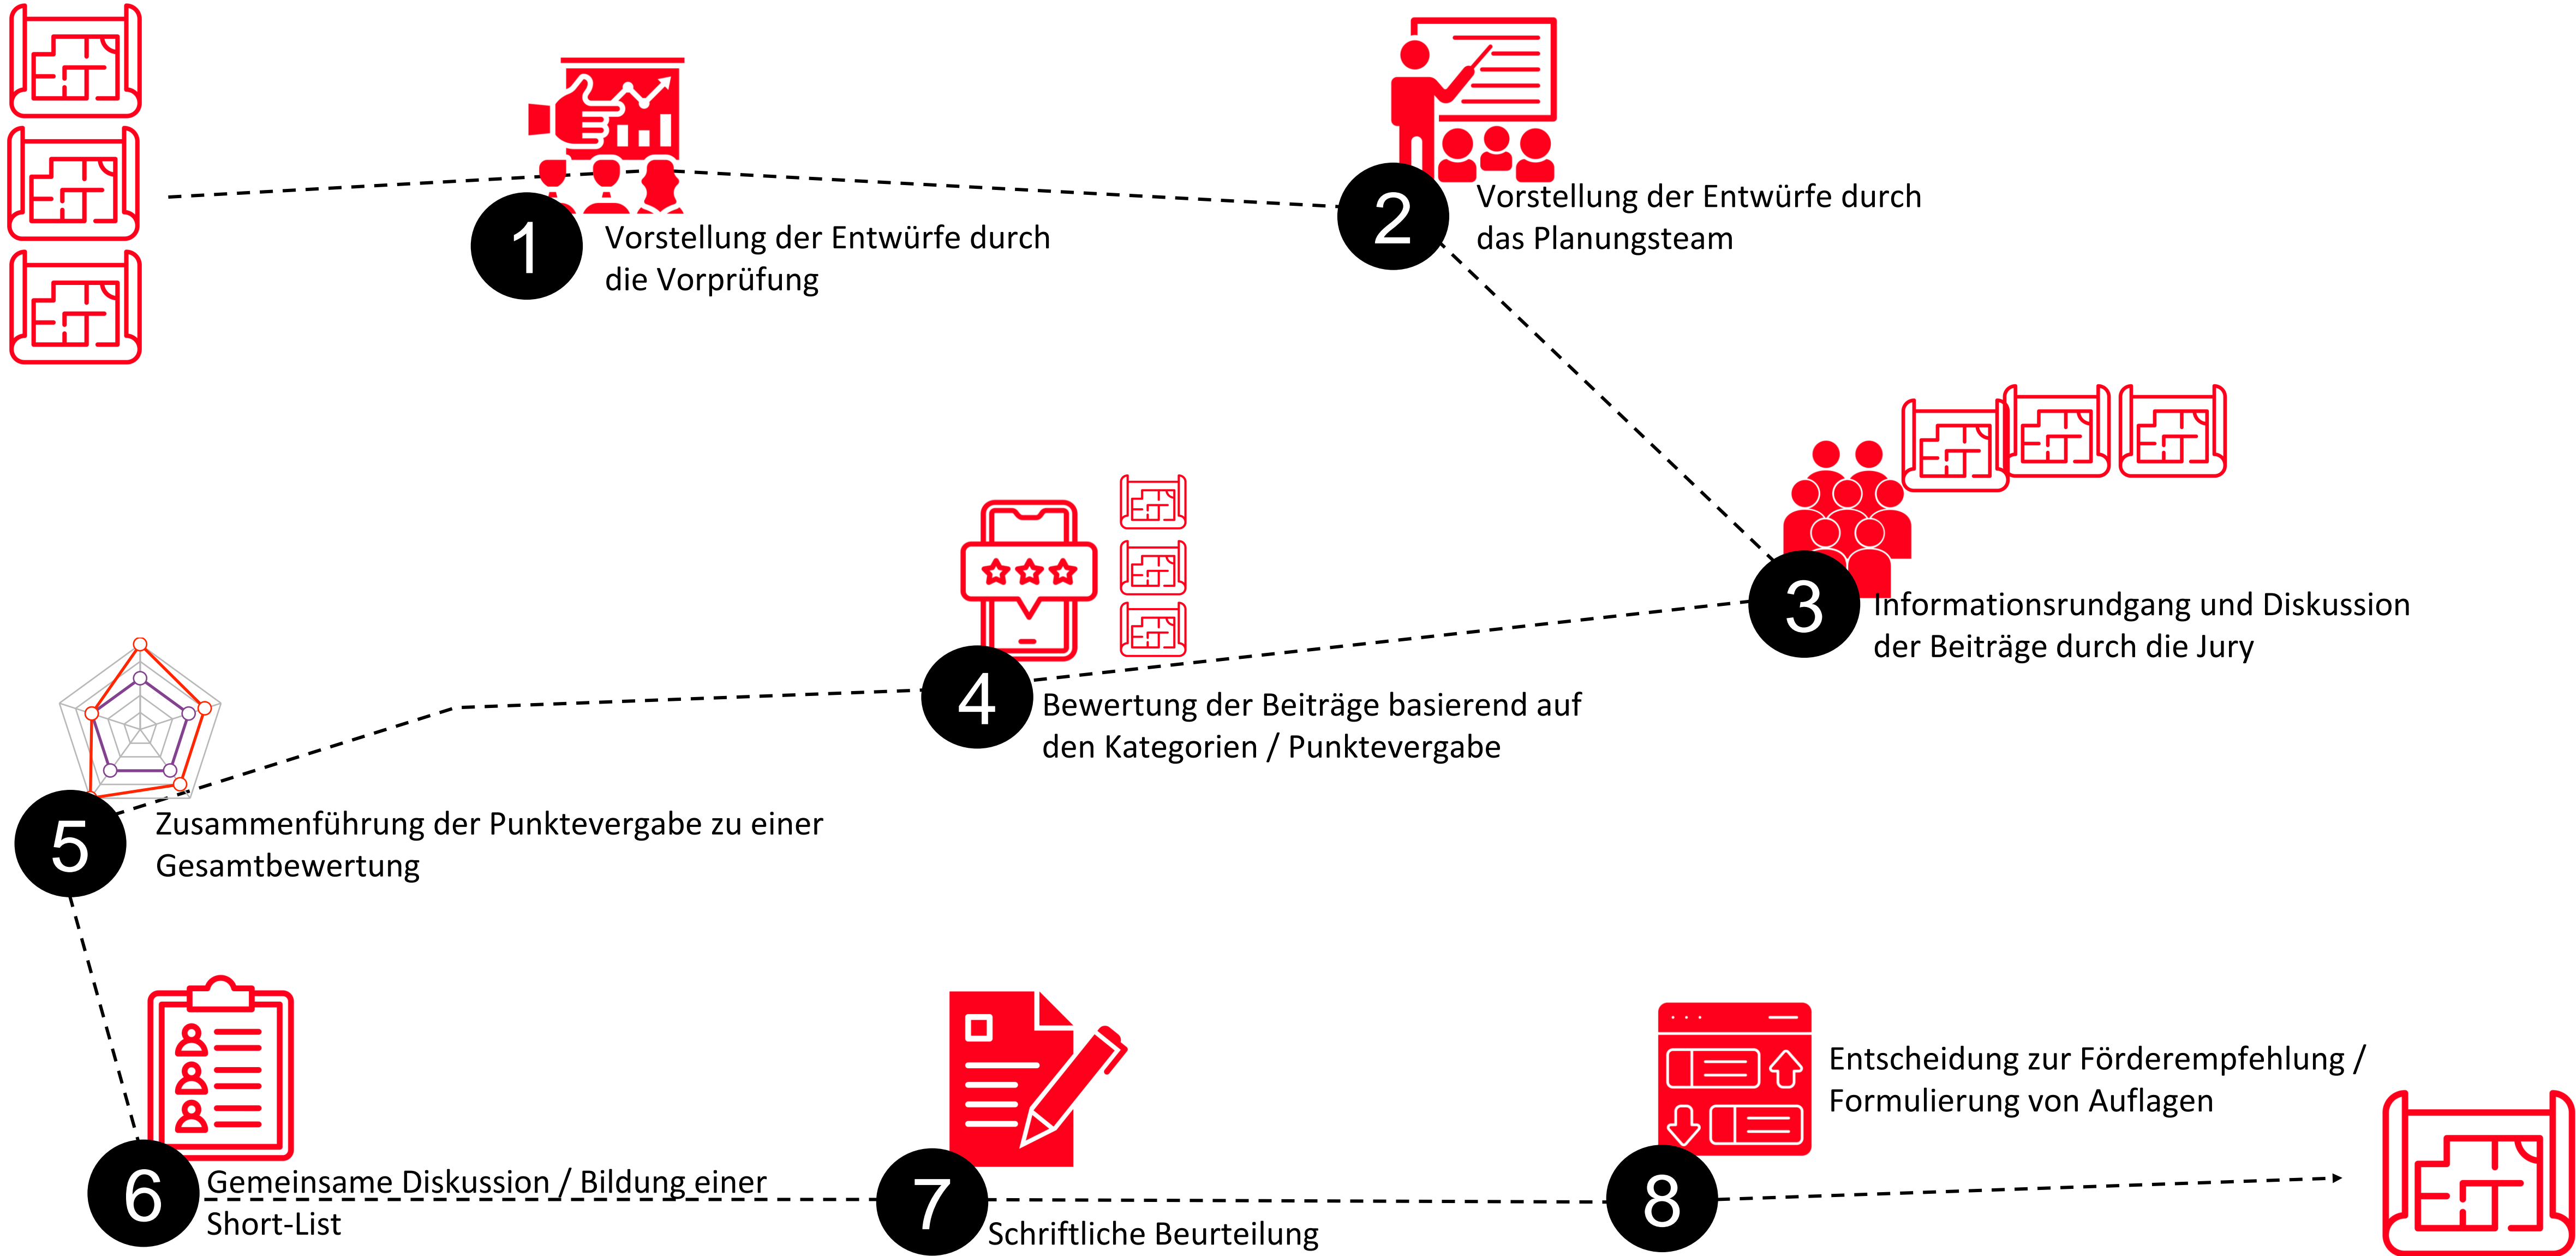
1
Vorstellung der Entwürfe durch die Vorprüfung

2
Vorstellung der Entwürfe durch das Planungsteam

3
Informationsrundgang und Diskussion der Beiträge durch die Jury

4
Bewertung der Beiträge basierend auf den Kategorien / Punktevergabe

5
Zusammenführung der Punktevergabe zu einer Gesamtbewertung

6
Gemeinsame Diskussion / Bildung einer Short-List

7
Schriftliche Beurteilung

8
Entscheidung zur Förderempfehlung / Formulierung von Auflagen